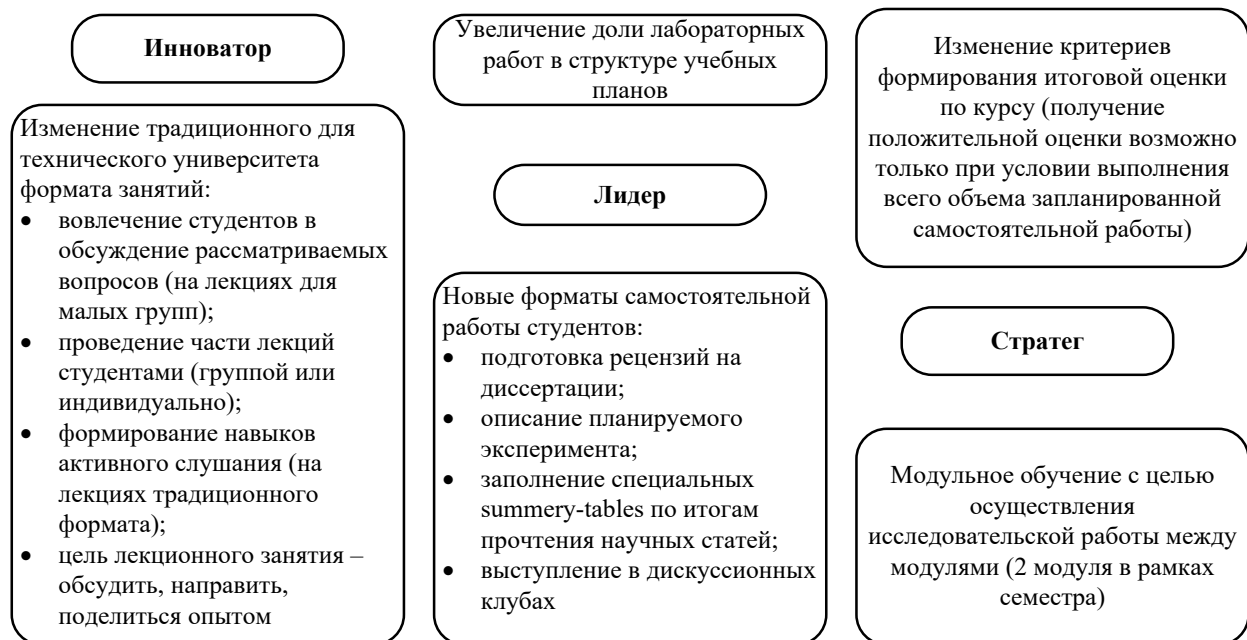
Инноватор

Изменение традиционного для технического университета формата занятий:
- вовлечение студентов в обсуждение рассматриваемых вопросов (на лекциях для малых групп);
- проведение части лекций студентами (группой или индивидуально);
- формирование навыков активного слушания (на лекциях традиционного формата);
- цель лекционного занятия – обсудить, направить, поделиться опытом

Увеличение доли лабораторных работ в структуре учебных планов

Лидер

Новые форматы самостоятельной работы студентов:
- подготовка рецензий на диссертации;
- описание планируемого эксперимента;
- заполнение специальных summery-tables по итогам прочтения научных статей;
- выступление в дискуссионных клубах

Изменение критериев формирования итоговой оценки по курсу (получение положительной оценки возможно только при условии выполнения всего объема запланированной самостоятельной работы)

Стратег

Модульное обучение с целью осуществления исследовательской работы между модулями (2 модуля в рамках семестра)